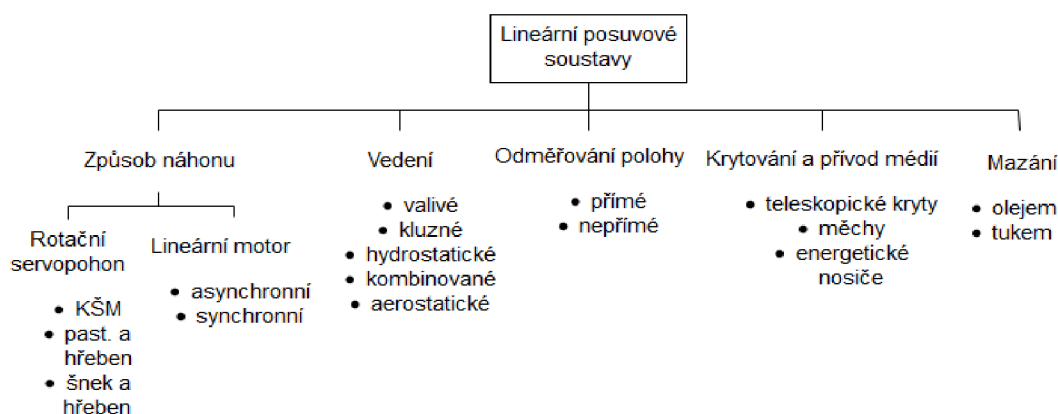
Lineární posuvové soustavy

Způsob náhonu

Rotační servopohon
- KŠM
- past. a hřeben
- šnek a hřeben

Lineární motor
- asynchronní
- synchronní

Vedení
- valivé
- kluzné
- hydrostatické
- kombinované
- aerostatické

Odměřování polohy
- přímé
- nepřímé

Krytování a přívod médií
- teleskopické kryty
- měchy
- energetické nosiče

Mazání
- olejem
- tukem